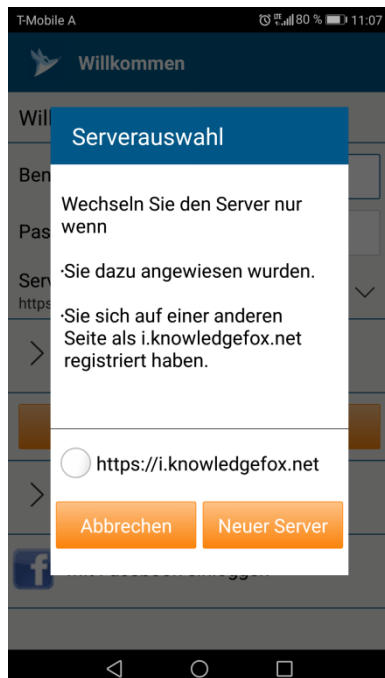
T-Mobile A
80 % 11:07

Willkommen

Will

Ben

Pas

Serv
https

Serverauswahl

Wechseln Sie den Server nur wenn

·Sie dazu angewiesen wurden.

·Sie sich auf einer anderen Seite als i.knowledgefox.net registriert haben.

https://i.knowledgefox.net

Abbrechen

Neuer Server

f